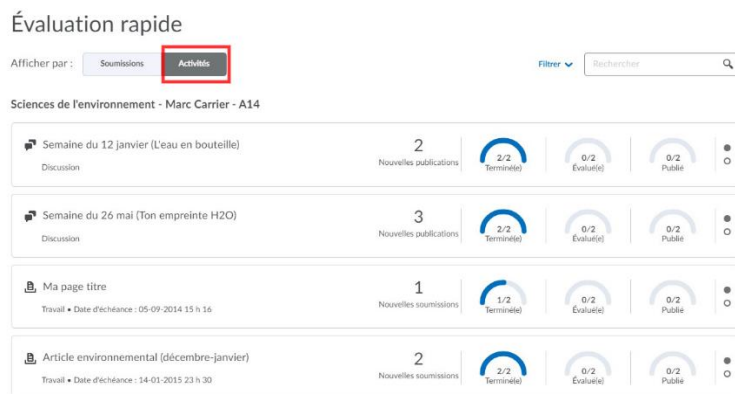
Évaluation rapide

Afficher par : Soumissions Activités

Filtrer Rechercher

Sciences de l'environnement - Marc Carrier - A14

Semaine du 12 janvier (L'eau en bouteille)
Discussion
2
Nouvelles publications
2/2
Terminé(e)
0/2
Évalué(e)
0/2
Publié

Semaine du 26 mai (Ton empreinte H2O)
Discussion
3
Nouvelles publications
2/2
Terminé(e)
0/2
Évalué(e)
0/2
Publié

Ma page titre
Travail • Date d'échéance : 05-09-2014 15 h 16
1
Nouvelles soumissions
1/2
Terminé(e)
0/2
Évalué(e)
0/2
Publié

Article environnemental (décembre-janvier)
Travail • Date d'échéance : 14-01-2015 23 h 30
2
Nouvelles soumissions
2/2
Terminé(e)
0/2
Évalué(e)
0/2
Publié